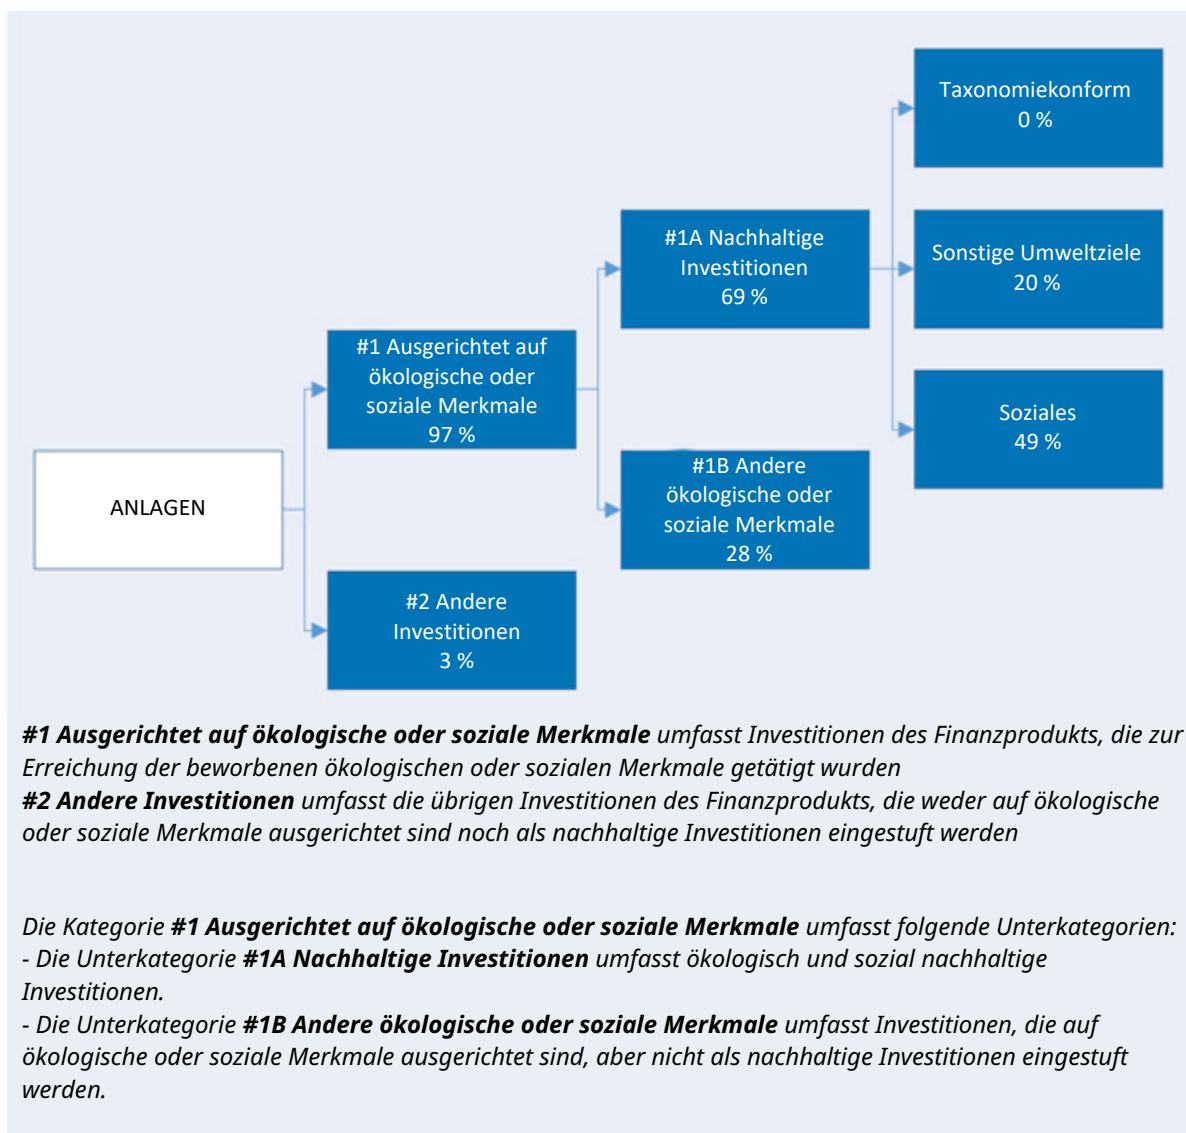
Taxonomiekonform
0 %

#1A Nachhaltige Investitionen
69 %

Sonstige Umweltziele
20 %

#1 Ausgerichtet auf ökologische oder soziale Merkmale
97 %

Soziales
49 %

ANLAGEN

#1B Andere ökologische oder soziale Merkmale
28 %

#2 Andere Investitionen
3 %

**#1 Ausgerichtet auf ökologische oder soziale Merkmale** umfasst Investitionen des Finanzprodukts, die zur Erreichung der beworbenen ökologischen oder sozialen Merkmale getätigt wurden
**#2 Andere Investitionen** umfasst die übrigen Investitionen des Finanzprodukts, die weder auf ökologische oder soziale Merkmale ausgerichtet sind noch als nachhaltige Investitionen eingestuft werden

Die Kategorie **#1 Ausgerichtet auf ökologische oder soziale Merkmale** umfasst folgende Unterkategorien:
- Die Unterkategorie **#1A Nachhaltige Investitionen** umfasst ökologisch und sozial nachhaltige Investitionen.
- Die Unterkategorie **#1B Andere ökologische oder soziale Merkmale** umfasst Investitionen, die auf ökologische oder soziale Merkmale ausgerichtet sind, aber nicht als nachhaltige Investitionen eingestuft werden.